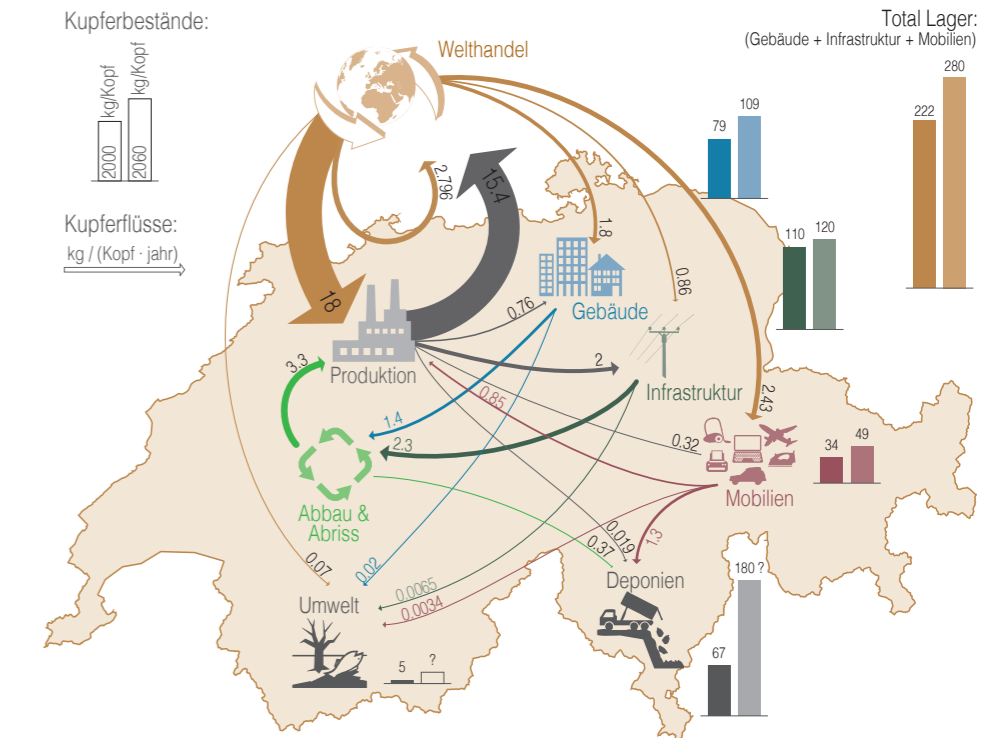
Kupferbestände:

2000 kg/Kopf
2060 kg/Kopf

Kupferflüsse:
kg / (Kopf · jahr)

Welthandel

Total Lager:
(Gebäude + Infrastruktur + Mobilien)

222
280

79
109

110
120

2.796
15.4
18
1.8
0.86
0.76
Gebäude
2
Infrastruktur
2.43
Produktion
3.3
1.4
0.85
2.3
0.32
34
49
Mobilien
Abbau & Abriss
0.019
0.37
1.3
Deponien
180 ?
67
0.07
0.02
0.0065
0.0034
Umwelt
5
?